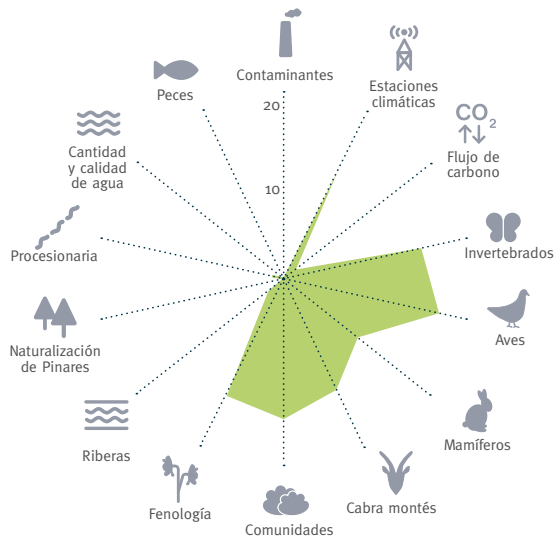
Contaminantes
Estaciones climáticas
$CO_2$
Flujo de carbono
Invertebrados
Aves
Mamíferos
Cabra montés
Comunidades
Fenología
Riberas
Naturalización de Pinares
Procesionaria
Cantidad y calidad de agua
Peces
20
10